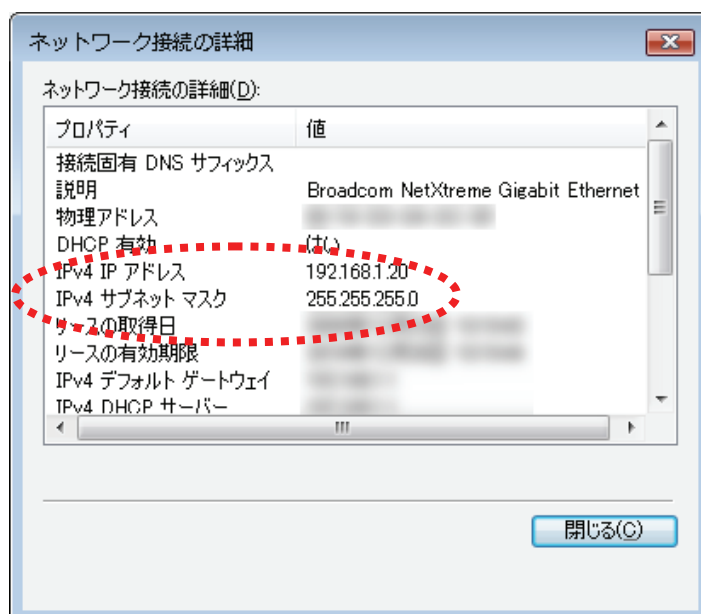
ネットワーク接続の詳細

ネットワーク接続の詳細(D):

| プロパティ | 値 |
|---|---|
| 接続固有 DNS サフィックス | |
| 説明 | Broadcom NetXtreme Gigabit Ethernet |
| 物理アドレス | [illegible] |
| DHCP 有効 | はい |
| IPv4 IP アドレス | 192.168.1.20 |
| IPv4 サブネット マスク | 255.255.255.0 |
| リースの取得日 | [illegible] |
| リースの有効期限 | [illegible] |
| IPv4 デフォルト ゲートウェイ | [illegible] |
| IPv4 DHCP サーバー | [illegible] |

III

閉じる(C)